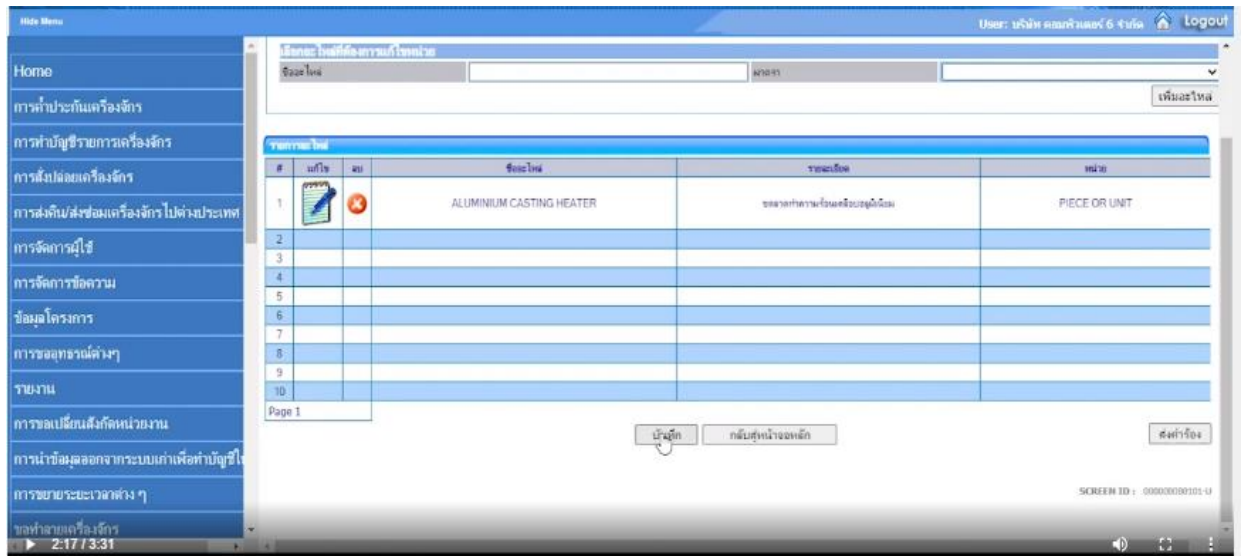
Hide Menu

User: บริษัท คอมพิวเตอร์ 6 จำกัด Logout

Home
การค้ำประกันเครื่องจักร
การทำบัญชีรายการเครื่องจักร
การสั่งปล่อยเครื่องจักร
การส่งคืน/ส่งซ่อมเครื่องจักรไปต่างประเทศ
การจัดการผู้ใช้
การจัดการข้อความ
ข้อมูลโครงการ
การขออุทธรณ์ต่างๆ
รายงาน
การขอเปลี่ยนสังกัดหน่วยงาน
การนำข้อมูลออกจากระบบเก่าเพื่อทำบัญชีใ
การขยายระยะเวลาต่าง ๆ
ขอทำลายเครื่องจักร

เลือกอะไหล่ที่ต้องการแก้ไขหน่วย
ชื่ออะไหล่
หน่วย
เพิ่มอะไหล่

รายการอะไหล่

| # | แก้ไข | ลบ | ชื่ออะไหล่ | รายละเอียด | หน่วย |
|---|---|---|---|---|---|
| 1 | | | ALUMINIUM CASTING HEATER | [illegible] | PIECE OR UNIT |
| 2 | | | | | |
| 3 | | | | | |
| 4 | | | | | |
| 5 | | | | | |
| 6 | | | | | |
| 7 | | | | | |
| 8 | | | | | |
| 9 | | | | | |
| 10 | | | | | |

Page 1

บันทึก
กลับสู่หน้าจอหลัก
ส่งคำร้อง

SCREEN ID : 000000000101-U

2:17 / 3:31